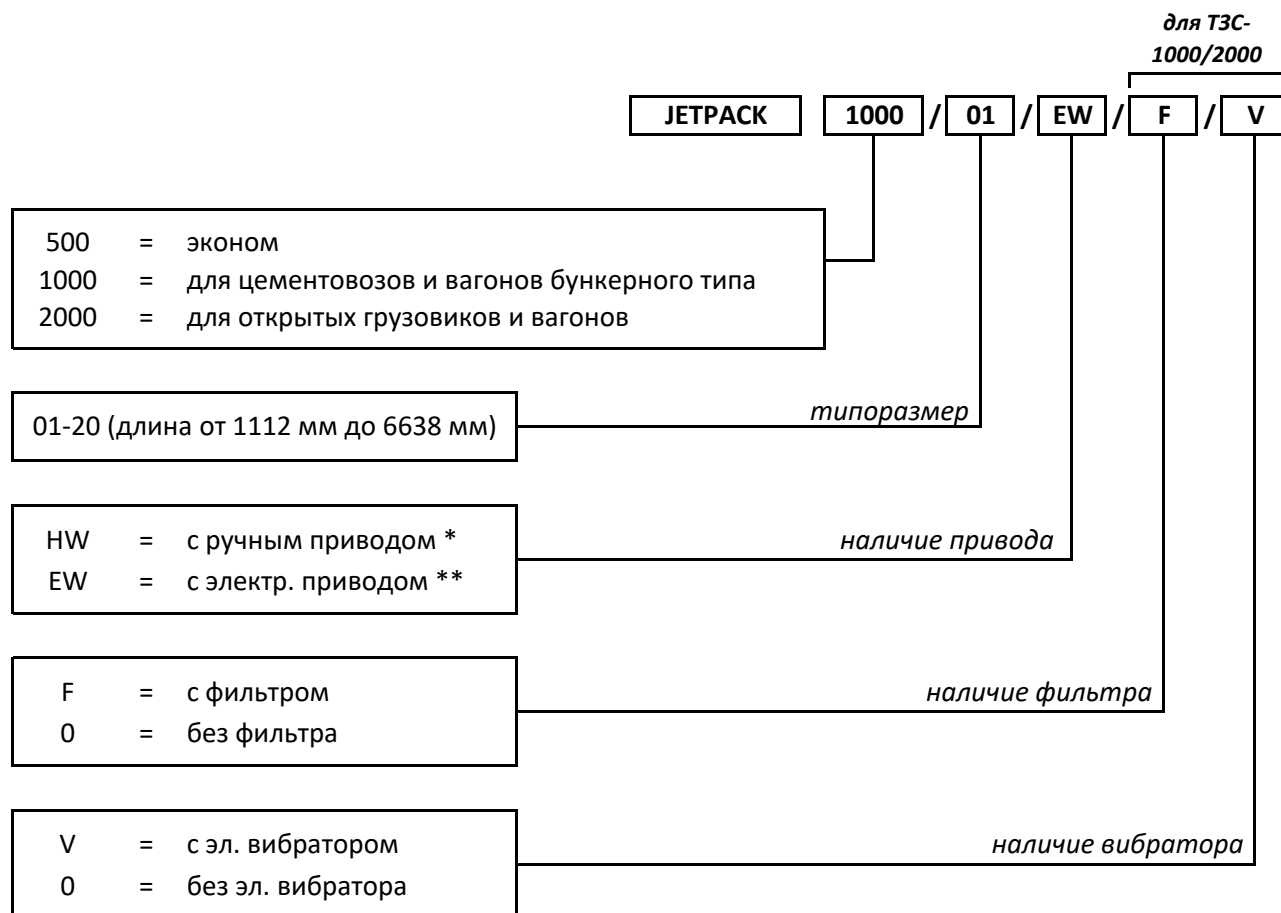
для ТЗС-1000/2000

JETPACK 1000 / 01 / EW / F / V

500 = эконом
1000 = для цементовозов и вагонов бункерного типа
2000 = для открытых грузовиков и вагонов

01-20 (длина от 1112 мм до 6638 мм)

типоразмер

HW = с ручным приводом *
EW = с электр. приводом **

наличие привода

F = с фильтром
0 = без фильтра

наличие фильтра

V = с эл. вибратором
0 = без эл. вибратора

наличие вибратора